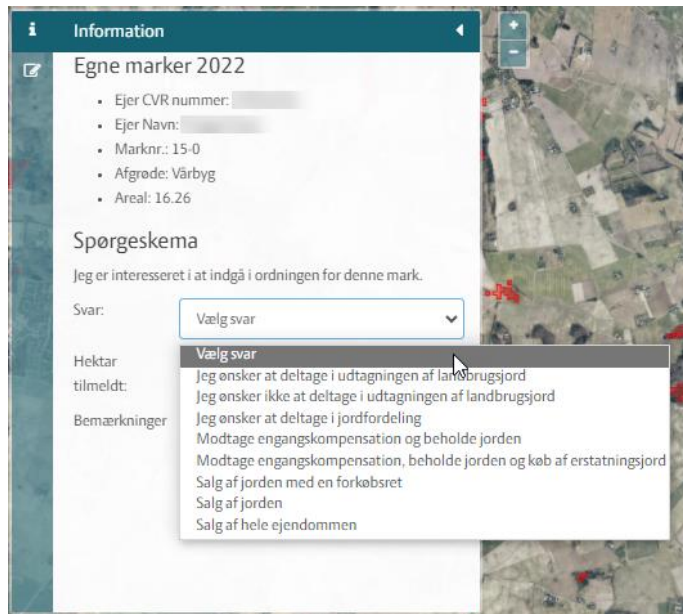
i

Information

+
-

Egne marker 2022

- Ejer CVR nummer:
- Ejer Navn:
- Marknr.: 15-0
- Afgrøde: Vårbyg
- Areal: 16.26

Spørgeskema

Jeg er interesseret i at indgå i ordningen for denne mark.

Svar: Vælg svar

Hektar tilmeldt:

Bemærkninger

Vælg svar
Jeg ønsker at deltage i udtagningen af landbrugsjord
Jeg ønsker ikke at deltage i udtagningen af landbrugsjord
Jeg ønsker at deltage i jordfordeling
Modtage engangskompensation og beholde jorden
Modtage engangskompensation, beholde jorden og køb af erstatningsjord
Salg af jorden med en forkøbsret
Salg af jorden
Salg af hele ejendommen